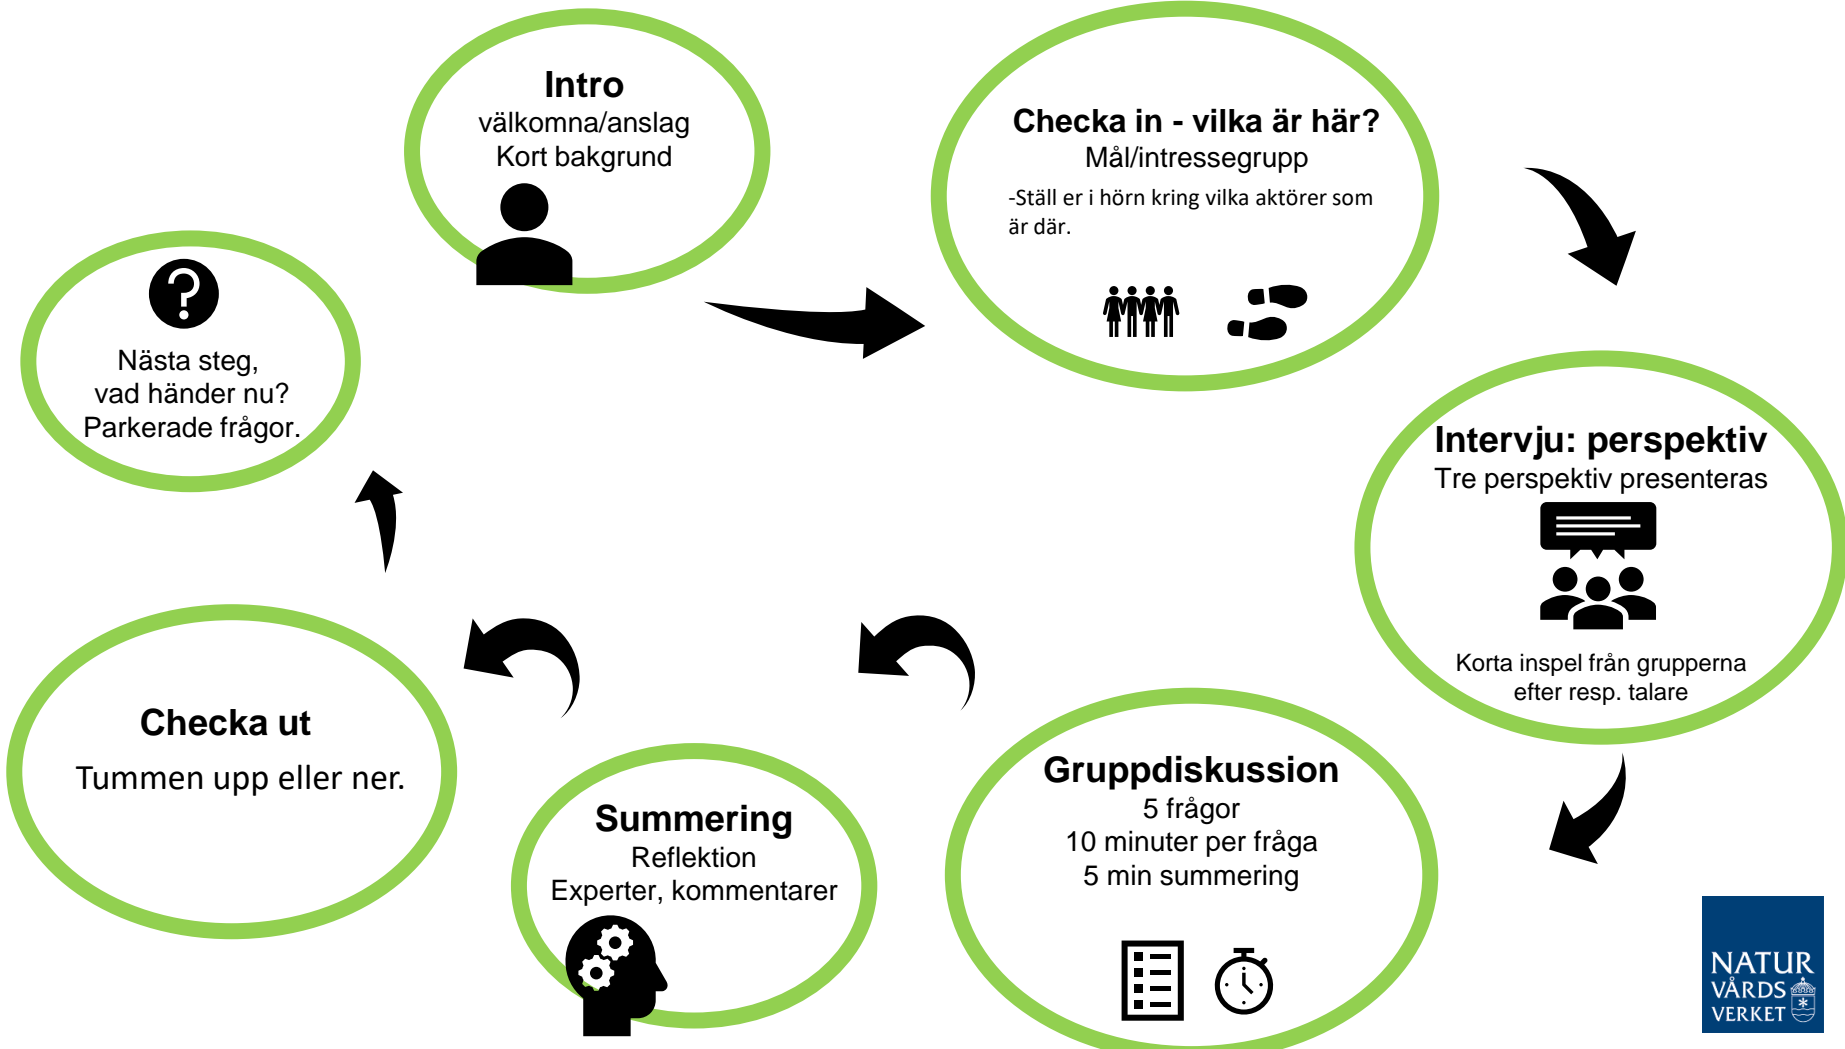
Intro
välkomna/anslag
Kort bakgrund

Checka in - vilka är här?
Mål/intressegrupp
-Ställ er i hörn kring vilka aktörer som är där.

Intervju: perspektiv
Tre perspektiv presenteras

Korta inspel från grupperna efter resp. talare

Gruppdiskussion
5 frågor
10 minuter per fråga
5 min summering

Summering
Reflektion
Experter, kommentarer

Checka ut
Tummen upp eller ner.

Nästa steg,
vad händer nu?
Parkerade frågor.

NATUR
VÅRDS
VERKET